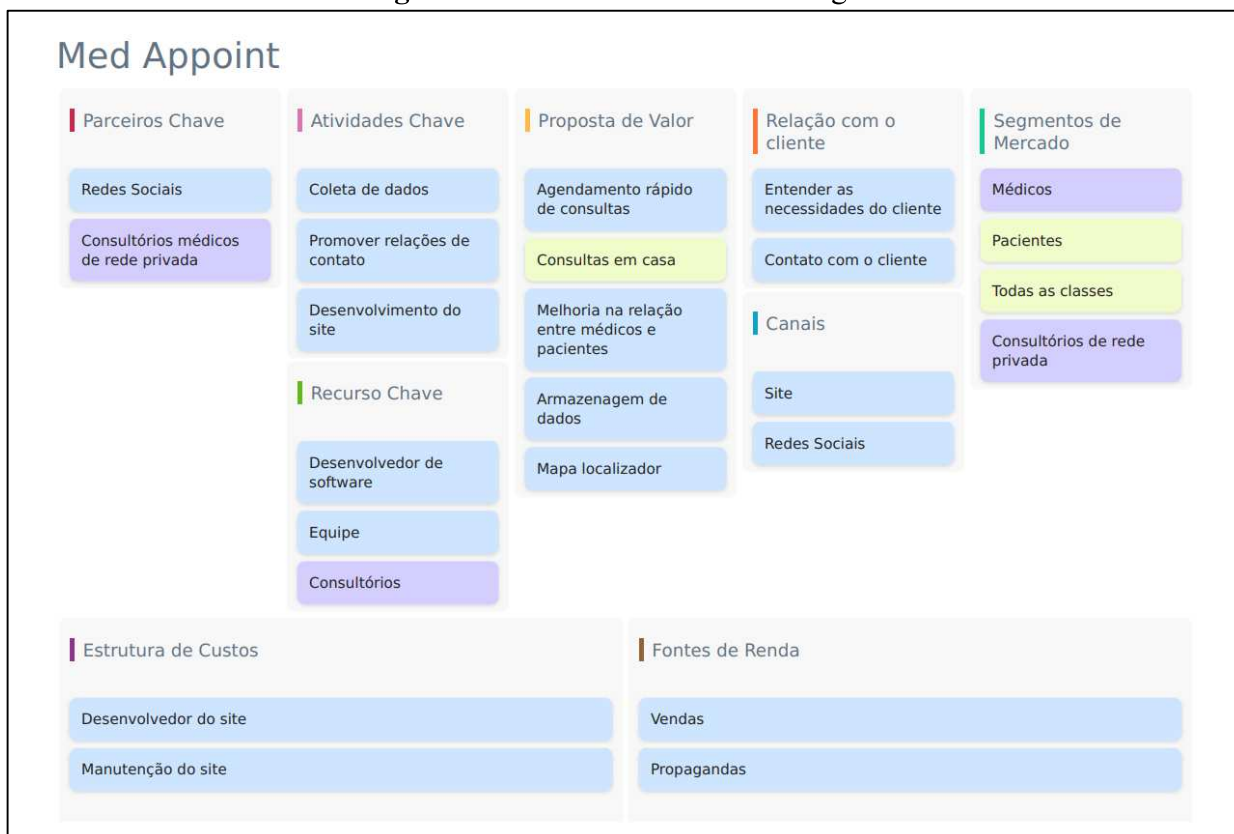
Med Appoint

Parceiros Chave

Redes Sociais

Consultórios médicos de rede privada

Atividades Chave

Coleta de dados

Promover relações de contato

Desenvolvimento do site

Recurso Chave

Desenvolvedor de software

Equipe

Consultórios

Proposta de Valor

Agendamento rápido de consultas

Consultas em casa

Melhoria na relação entre médicos e pacientes

Armazenagem de dados

Mapa localizador

Relação com o cliente

Entender as necessidades do cliente

Contato com o cliente

Canais

Site

Redes Sociais

Segmentos de Mercado

Médicos

Pacientes

Todas as classes

Consultórios de rede privada

Estrutura de Custos

Desenvolvedor do site

Manutenção do site

Fontes de Renda

Vendas

Propagandas